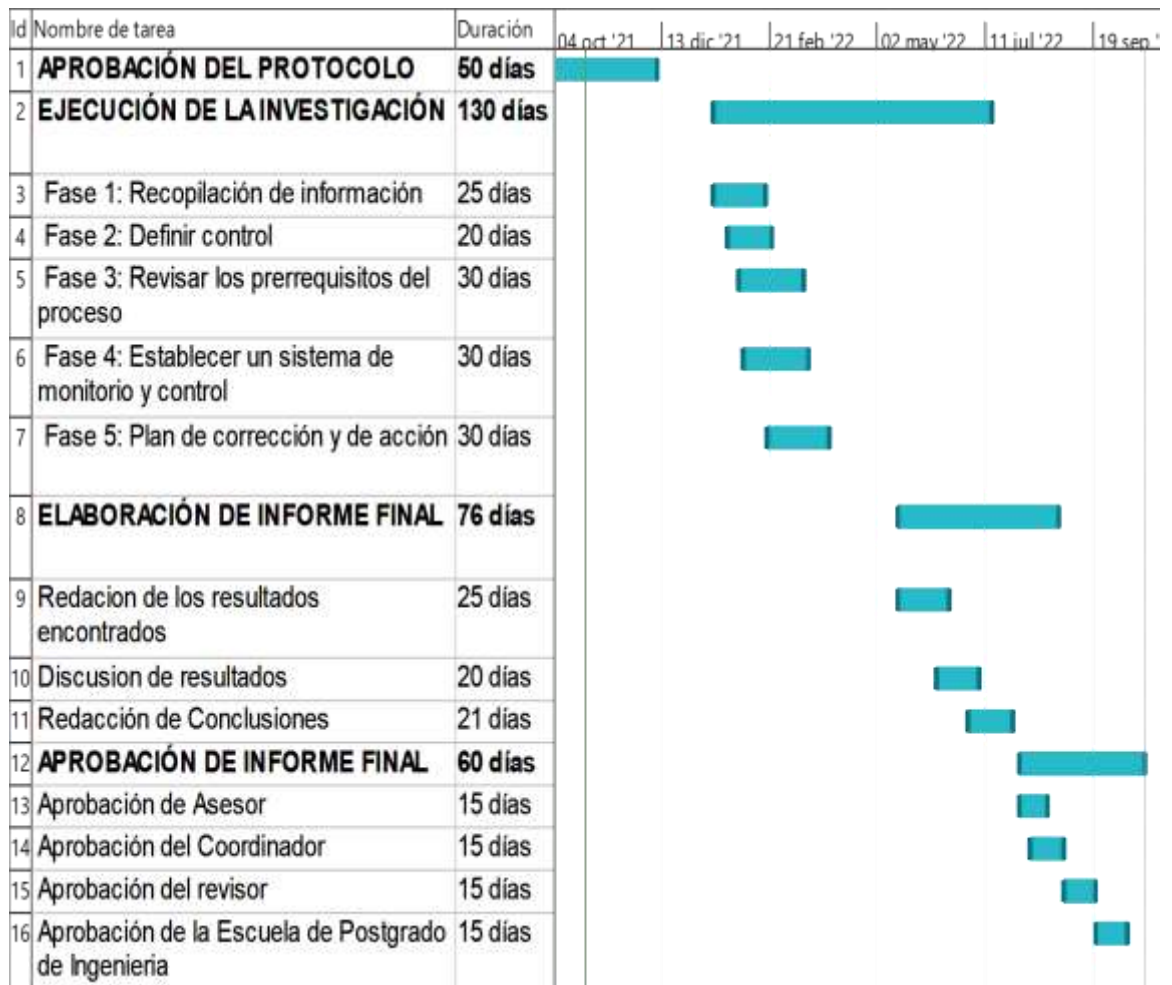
| Id | Nombre de tarea | Duración | 04 oct '21 | 13 dic '21 | 21 feb '22 | 02 may '22 | 11 jul '22 | 19 sep ' |
|---|---|---|---|---|---|---|---|---|
| 1 | **APROBACIÓN DEL PROTOCOLO** | **50 días** | | | | | | |
| 2 | **EJECUCIÓN DE LA INVESTIGACIÓN** | **130 días** | | | | | | |
| 3 | Fase 1: Recopilación de información | 25 días | | | | | | |
| 4 | Fase 2: Definir control | 20 días | | | | | | |
| 5 | Fase 3: Revisar los prerrequisitos del proceso | 30 días | | | | | | |
| 6 | Fase 4: Establecer un sistema de monitorio y control | 30 días | | | | | | |
| 7 | Fase 5: Plan de corrección y de acción | 30 días | | | | | | |
| 8 | **ELABORACIÓN DE INFORME FINAL** | **76 días** | | | | | | |
| 9 | Redacion de los resultados encontrados | 25 días | | | | | | |
| 10 | Discusion de resultados | 20 días | | | | | | |
| 11 | Redacción de Conclusiones | 21 días | | | | | | |
| 12 | **APROBACIÓN DE INFORME FINAL** | **60 días** | | | | | | |
| 13 | Aprobación de Asesor | 15 días | | | | | | |
| 14 | Aprobación del Coordinador | 15 días | | | | | | |
| 15 | Aprobación del revisor | 15 días | | | | | | |
| 16 | Aprobación de la Escuela de Postgrado de Ingenieria | 15 días | | | | | | |